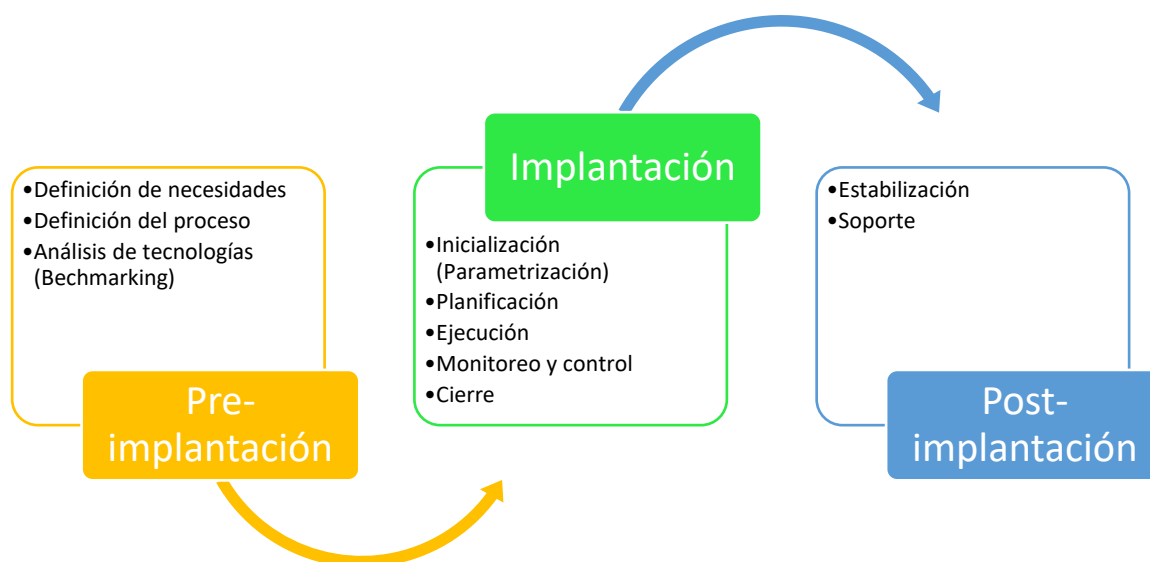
•Definición de necesidades
•Definición del proceso
•Análisis de tecnologías (Bechmarking)

Pre-implantación

Implantación

•Inicialización (Parametrización)
•Planificación
•Ejecución
•Monitoreo y control
•Cierre

•Estabilización
•Soporte

Post-implantación